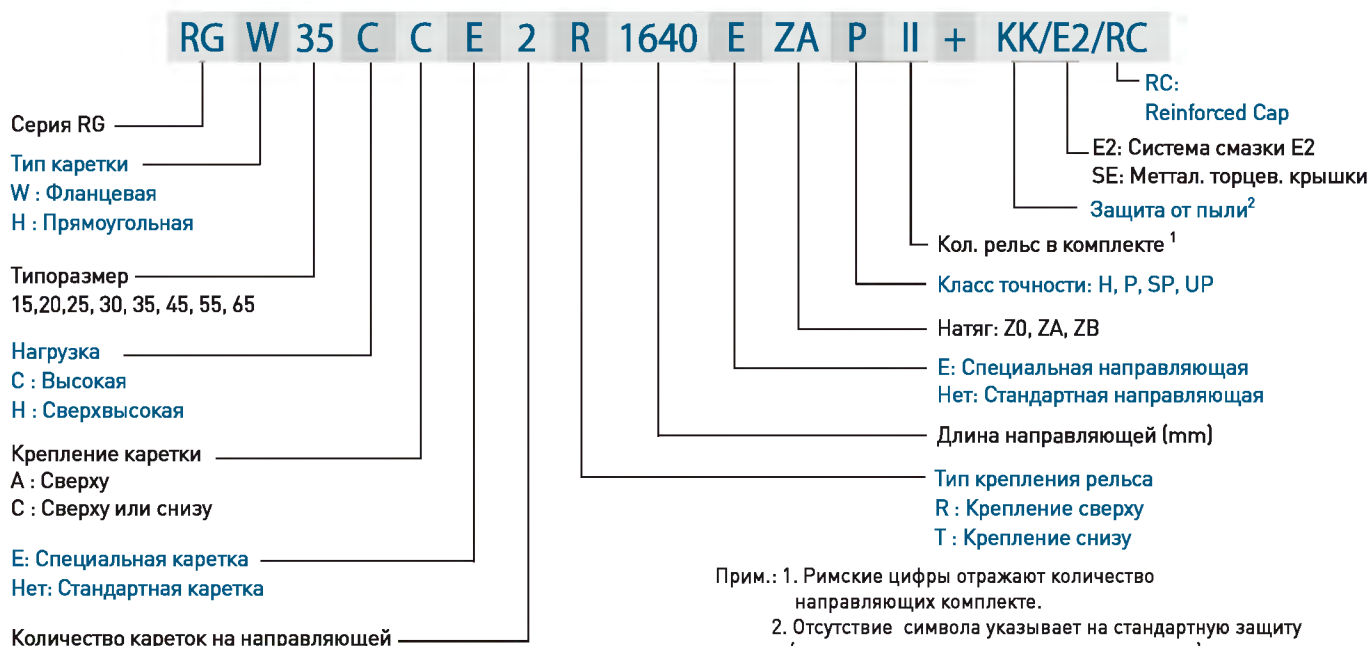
RG W 35 C C E 2 R 1640 E ZA P II + KK/E2/RC

RC:
Reinforced Cap

E2: Система смазки E2
SE: Меттал. торцев. крышки

Защита от пыли$^2$

Кол. рельс в комплекте $^1$

Класс точности: H, P, SP, UP

Натяг: Z0, ZA, ZB

E: Специальная направляющая
Нет: Стандартная направляющая

Длина направляющей (mm)

Тип крепления рельса
R : Крепление сверху
T : Крепление снизу

Серия RG

Тип каретки
W : Фланцевая
H : Прямоугольная

Типоразмер
15,20,25, 30, 35, 45, 55, 65

Нагрузка
C : Высокая
H : Сверхвысокая

Крепление каретки
A : Сверху
C : Сверху или снизу

E: Специальная каретка
Нет: Стандартная каретка

Количество кареток на направляющей

Прим.: 1. Римские цифры отражают количество направляющих комплекте.
2. Отсутствие символа указывает на стандартную защиту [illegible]